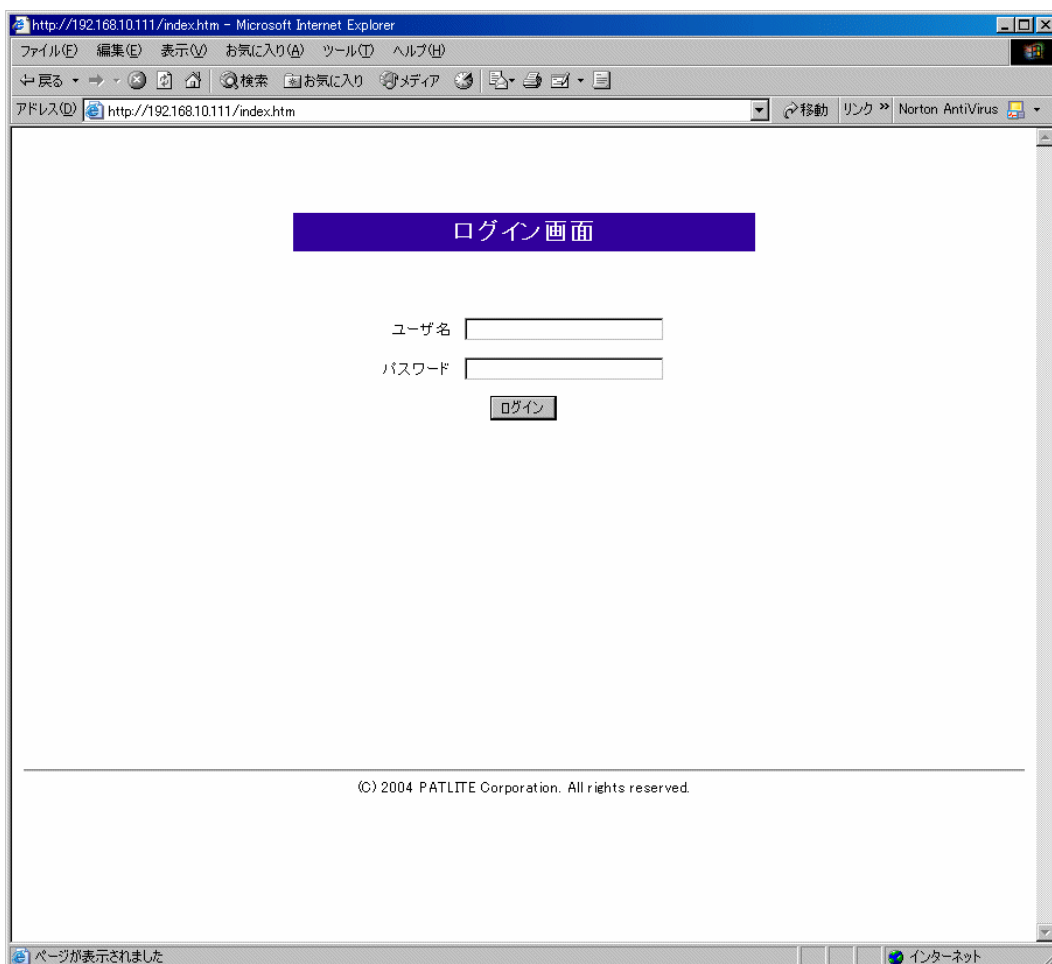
http://192.168.10.111/index.htm - Microsoft Internet Explorer

ファイル(F) 編集(E) 表示(V) お気に入り(A) ツール(T) ヘルプ(H)

戻る 検索 お気に入り メディア

アドレス(D) http://192.168.10.111/index.htm

移動 リンク » Norton AntiVirus

ログイン画面

ユーザ名

パスワード

ログイン

(C) 2004 PATLITE Corporation. All rights reserved.

ページが表示されました

インターネット